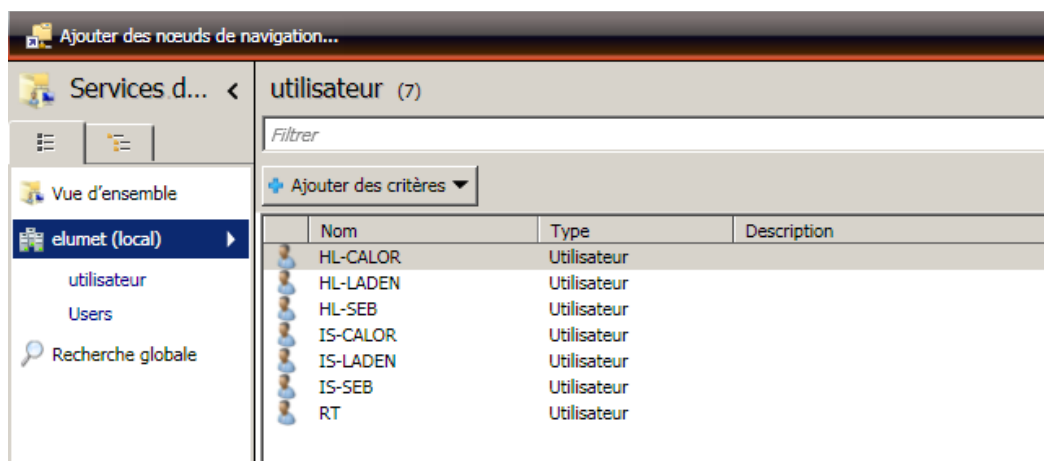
Ajouter des nœuds de navigation...

Services d... <

Vue d'ensemble

elumet (local)

utilisateur

Users

Recherche globale

utilisateur (7)

Filtrer

Ajouter des critères

| Nom | Type | Description |
|---|---|---|
| HL-CALOR | Utilisateur | |
| HL-LADEN | Utilisateur | |
| HL-SEB | Utilisateur | |
| IS-CALOR | Utilisateur | |
| IS-LADEN | Utilisateur | |
| IS-SEB | Utilisateur | |
| RT | Utilisateur | |